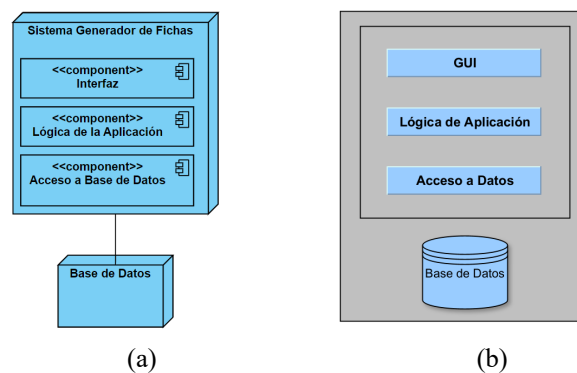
Sistema Generador de Fichas

<<component>>
Interfaz

<<component>>
Lógica de la Aplicación

<<component>>
Acceso a Base de Datos

Base de Datos

(a)

GUI

Lógica de Aplicación

Acceso a Datos

Base de Datos

(b)